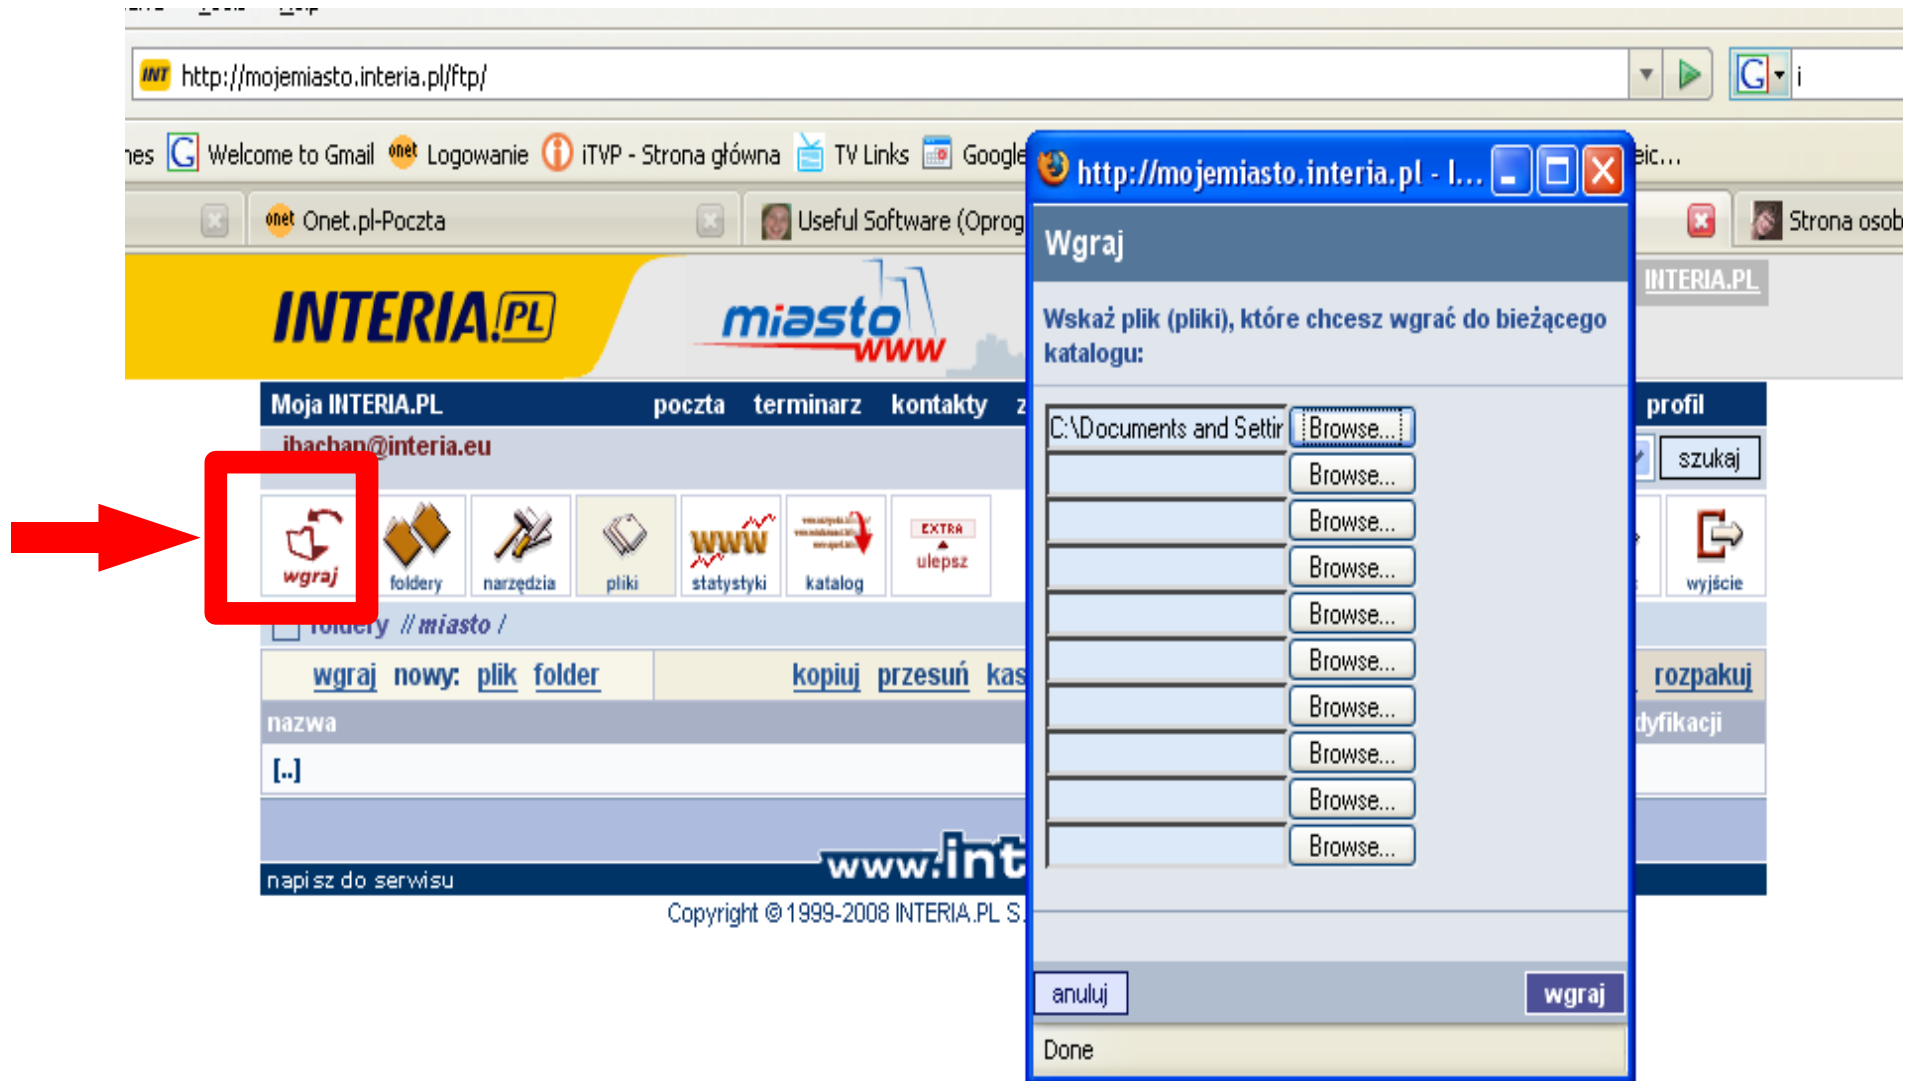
http://mojemiasto.interia.pl/ftp/

nes Welcome to Gmail Logowanie iTVP - Strona główna TV Links Google eic...

Onet.pl-Poczta Useful Software (Oprog Strona osob

INTERIA.PL miasto www INTERIA.PL

Moja INTERIA.PL poczta terminarz kontakty z profil

jbachan@interia.eu szukaj

wgraj foldery narzędzia pliki statystyki katalog EXTRA ulepsz wyjście

foldery //miasto /

wgraj nowy: plik folder kopiuj przesuń kas rozpakuj

nazwa dyfikacji

[..]

napisz do serwisu www.int

Copyright © 1999-2008 INTERIA.PL S.

http://mojemiasto.interia.pl - I...

Wgraj

Wskaż plik (pliki), które chcesz wgrać do bieżącego katalogu:

C:\Documents and Settir Browse...
Browse...
Browse...
Browse...
Browse...
Browse...
Browse...
Browse...
Browse...
Browse...

anuluj wgraj

Done